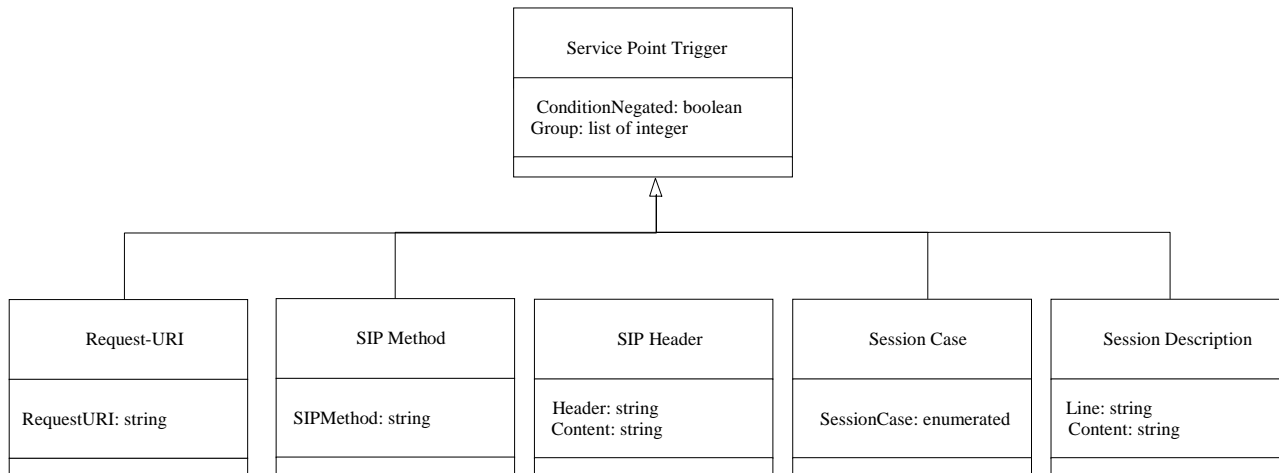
Service Point Trigger

ConditionNegated: boolean
Group: list of integer

Request-URI

RequestURI: string

SIP Method

SIPMethod: string

SIP Header

Header: string
Content: string

Session Case

SessionCase: enumerated

Session Description

Line: string
Content: string